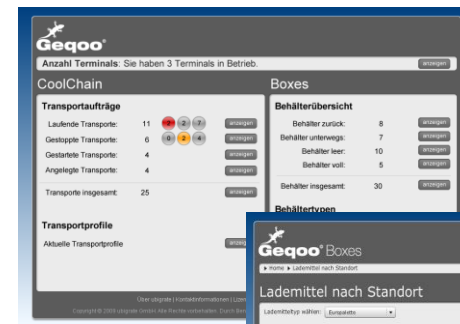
Geqoo

Anzahl Terminals: Sie haben 3 Terminals in Betrieb.

anzeigen

CoolChain

Transportaufträge

Laufende Transporte: 11 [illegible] 2 7 anzeigen

Gestoppte Transporte: 6 0 2 4 anzeigen

Gestartete Transporte: 4 anzeigen

Angelegte Transporte: 4 anzeigen

Transporte insgesamt: 25 anzeigen

Transportprofile

Aktuelle Transportprofile anzeigen

Über ubigrate | Kontaktinformationen | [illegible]

Copyright © 2008 ubigrate GmbH Alle Rechte vorbehalten. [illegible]

Boxes

Behälterübersicht

Behälter zurück: 8 anzeigen

Behälter unterwegs: 7 anzeigen

Behälter leer: 10 anzeigen

Behälter voll: 5 anzeigen

Behälter insgesamt: 30 anzeigen

Behältertypen

Geqoo Boxes

Home ▸ Lademittel nach Standort

Lademittel nach Standort

Lademitteltyp wählen: Europalette